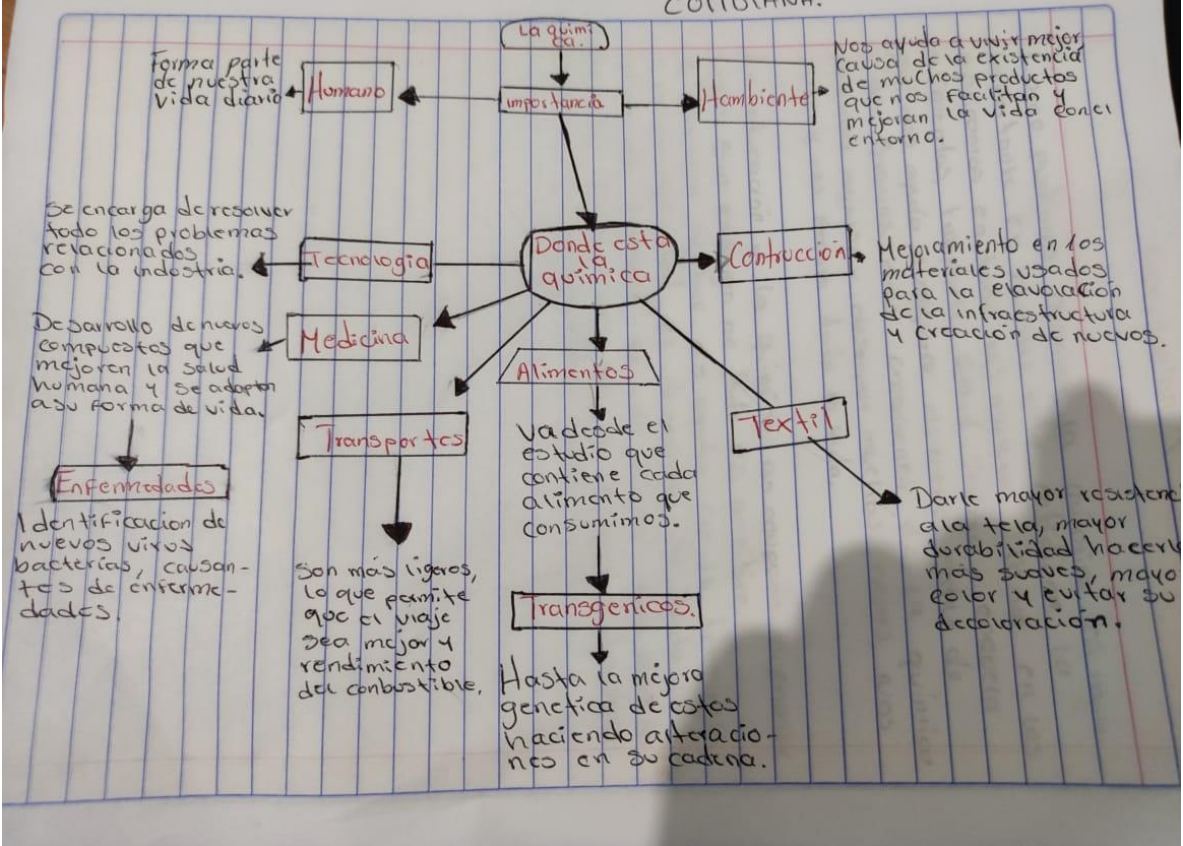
COTIDIANA.

La quimica.

importancia

Humano

Forma parte de nuestra vida diario

Hambiente

Nos ayuda a vivir mejor causa de la existencia de muchos productos que nos facilitan y mejoran la vida con el entorno.

Donde esta la química

Tecnologia

Se encarga de resolver todo los problemas relacionados con la industria.

Contruccion

Mejoramiento en los materiales usados para la elavoracion de la infraestructura y creación de nuevos.

Medicina

Desarrollo de nuevos compuestos que mejoren la salud humana y se adapten a su forma de vida.

Enfermedades

Identificacion de nuevos virus bacterias, causantes de enfermedades.

Transportes

Son más ligeros, lo que permite que el viaje sea mejor y rendimiento del conbustible.

Alimentos

Va desde el estudio que contiene cada alimento que consumimos.

Transgenicos.

Hasta la mejora genetica de estos haciendo alteraciones en su cadena.

Textil

Darle mayor resistencia a la tela, mayor durabilidad hacerla más suaves, mayor color y evitar su decoloración.